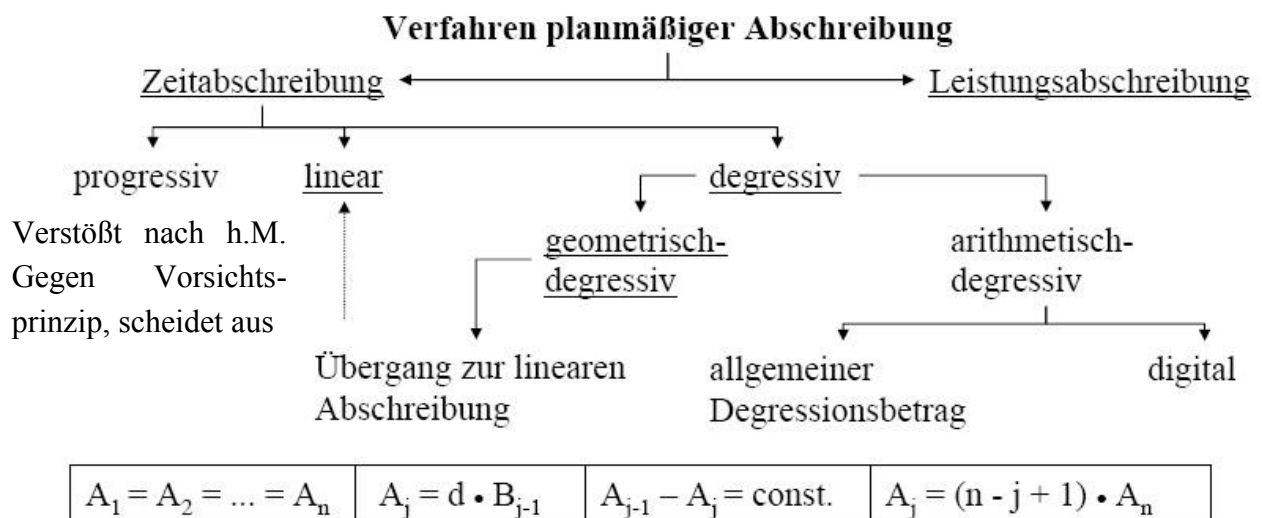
Verfahren planmäßiger Abschreibung

Zeitabschreibung

Leistungsabschreibung

progressiv

linear

degressiv

Verstößt nach h.M. Gegen Vorsichtsprinzip, scheidet aus

geometrisch-degressiv

arithmetisch-degressiv

Übergang zur linearen Abschreibung

allgemeiner Degressionsbetrag

digital

| $A_1 = A_2 = ... = A_n$ | $A_j = d \cdot B_{j-1}$ | $A_{j-1} - A_j = \text{const.}$ | $A_j = (n - j + 1) \cdot A_n$ |
|---|---|---|---|